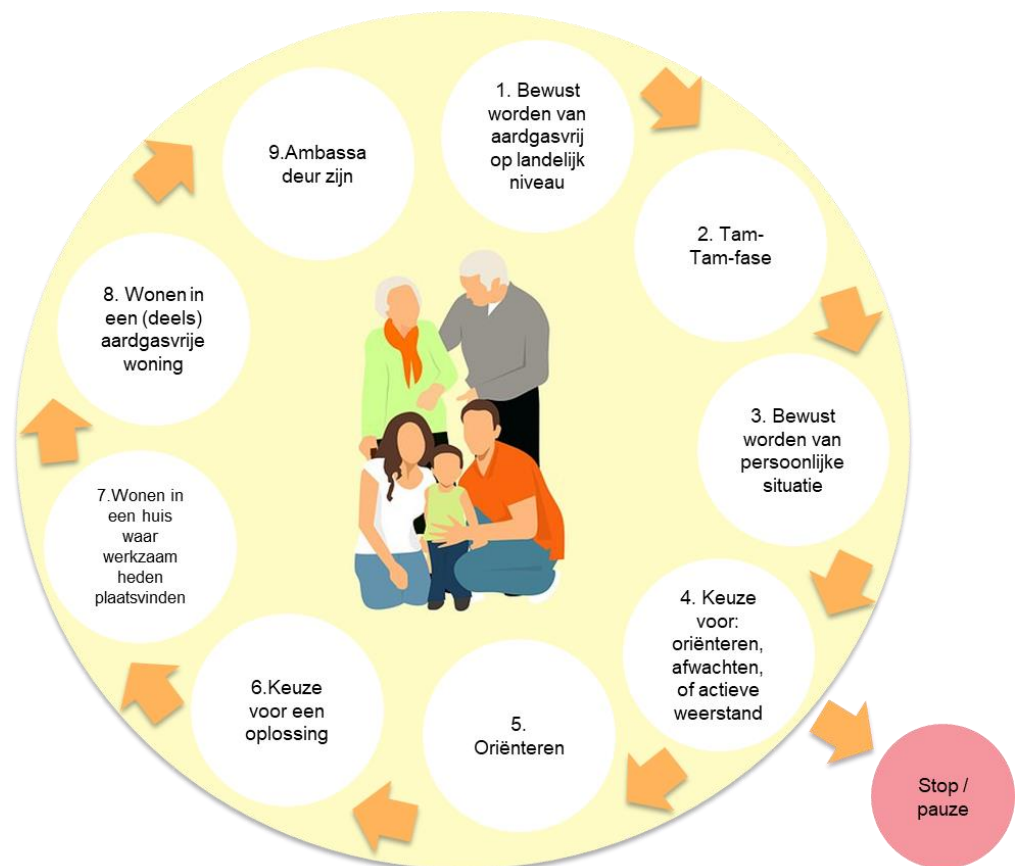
1. Bewust worden van aardgasvrij op landelijk niveau

2. Tam-Tam-fase

3. Bewust worden van persoonlijke situatie

4. Keuze voor: oriënteren, afwachten, of actieve weerstand

Stop / pauze

5. Oriënteren

6.Keuze voor een oplossing

7.Wonen in een huis waar werkzaamheden plaatsvinden

8. Wonen in een (deels) aardgasvrije woning

9.Ambassadeur zijn